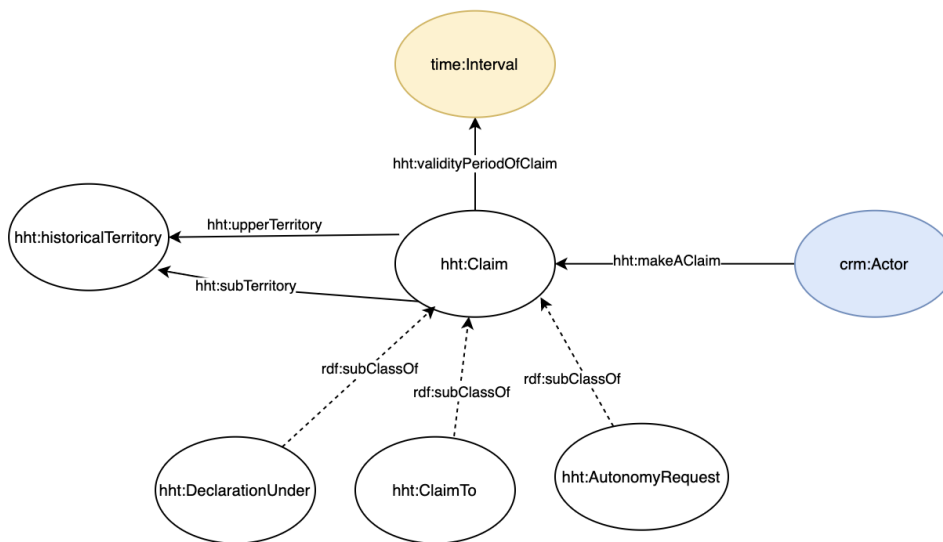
time:Interval

hht:validityPeriodOfClaim

hht:historicalTerritory

hht:upperTerritory

hht:Claim

hht:makeAClaim

crm:Actor

hht:subTerritory

rdf:subClassOf

rdf:subClassOf

rdf:subClassOf

hht:DeclarationUnder

hht:ClaimTo

hht:AutonomyRequest